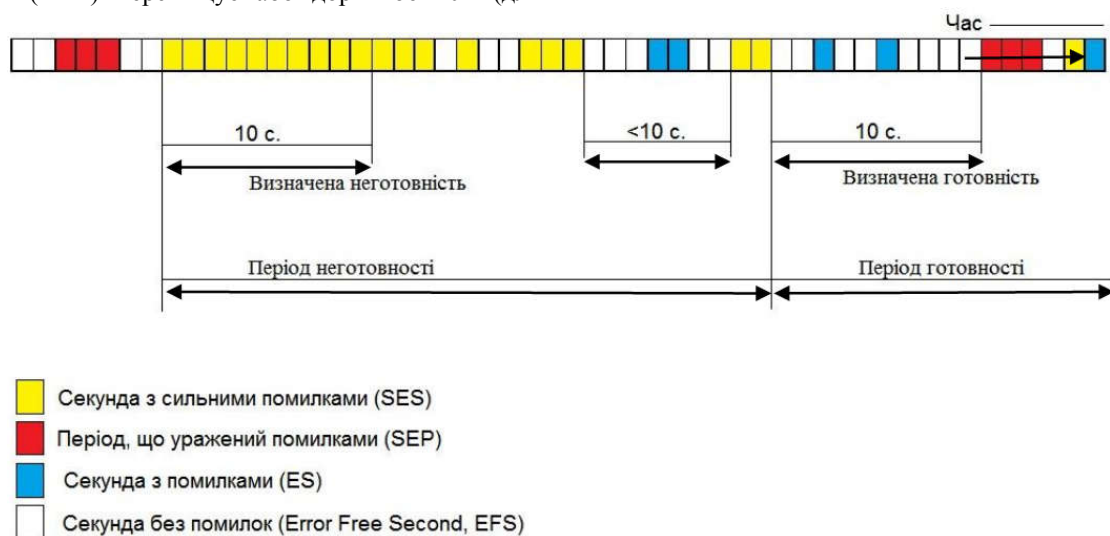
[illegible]

Час

10 с.

Визначена неготовність

<10 с.

10 с.

Визначена готовність

Період неготовності

Період готовності

Секунда з сильними помилками (SES)

Період, що уражений помилками (SEP)

Секунда з помилками (ES)

Секунда без помилок (Error Free Second, EFS)